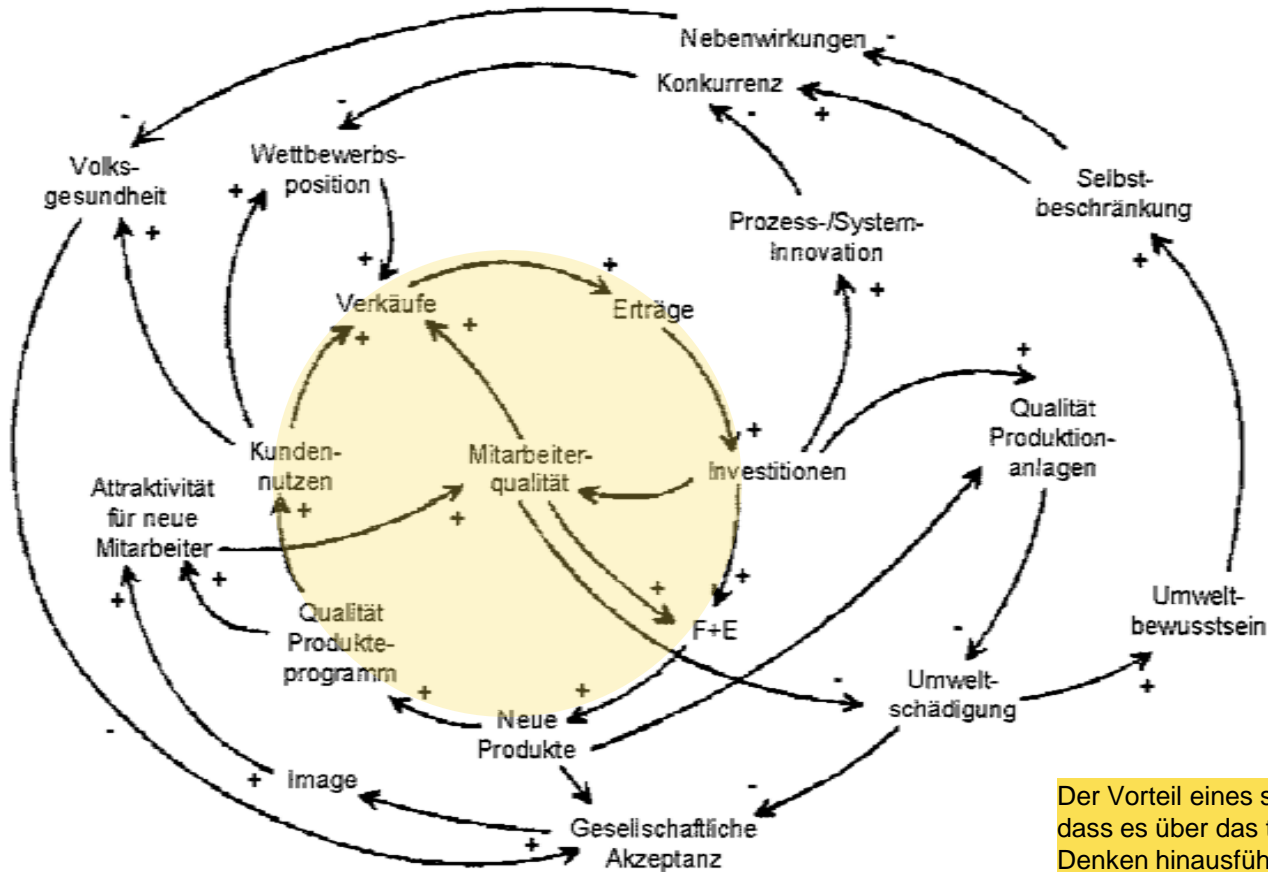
Nebenwirkungen -

Konkurrenz

- +

-

Volksgesundheit

-

Wettbewerbsposition

+

+

Selbstbeschränkung

Prozess-/System-Innovation

+

+

Verkäufe

+

+

Erträge

+

+

+

Qualität Produktionanlagen

+

Kundennutzen

Mitarbeiterqualität

Investitionen

Attraktivität für neue Mitarbeiter

+

+

+

+

+

+

+

F+E

Umweltbewusstsein

Qualität Produkteprogramm

-

+

Umweltschädigung

-

+

+

Neue Produkte

+

-

+ Image

-

Gesellschaftliche Akzeptanz

+

Der Vorteil eines s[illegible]
dass es über das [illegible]
Denken hinausfüh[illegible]